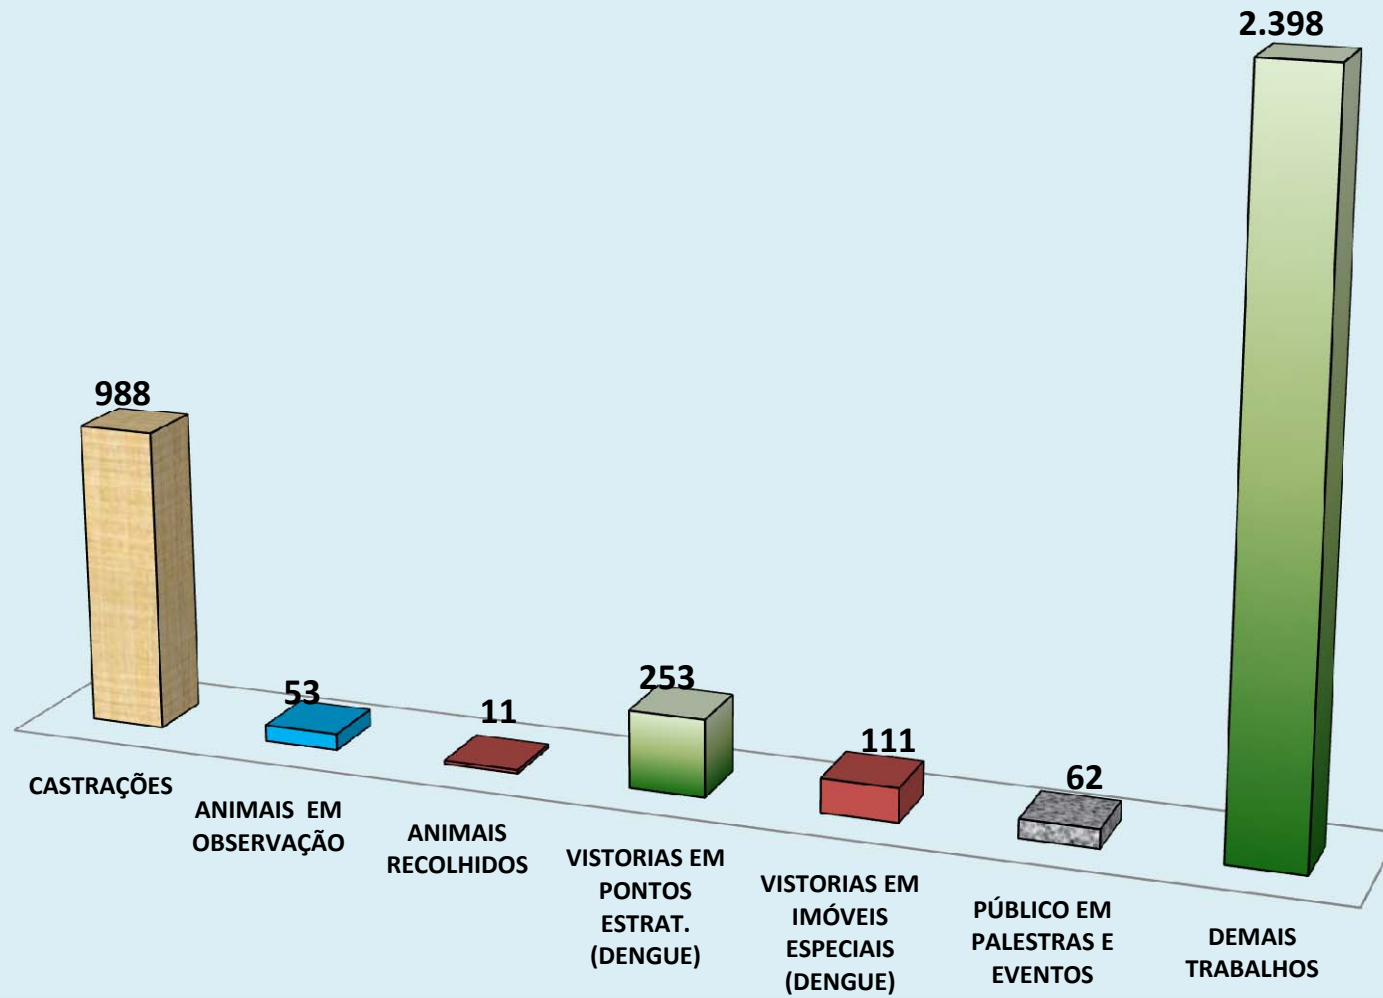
2.398

988

53

11

253

111

62

CASTRAÇÕES

ANIMAIS EM OBSERVAÇÃO

ANIMAIS RECOLHIDOS

VISTORIAS EM PONTOS ESTRAT. (DENGUE)

VISTORIAS EM IMÓVEIS ESPECIAIS (DENGUE)

PÚBLICO EM PALESTRAS E EVENTOS

DEMAIS TRABALHOS